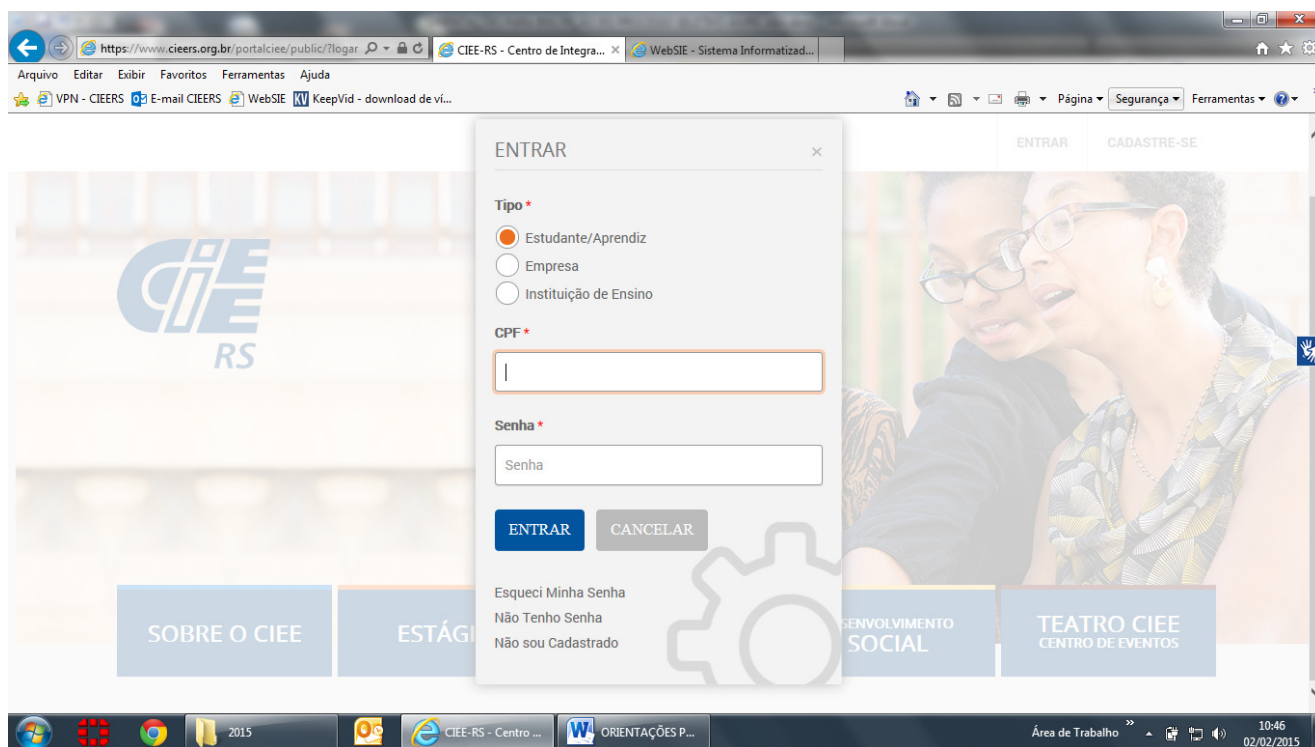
https://www.cieers.org.br/portalciee/public/?logar
CIEE-RS - Centro de Integra...
WebSIE - Sistema Informatizad...

Arquivo Editar Exibir Favoritos Ferramentas Ajuda

VPN - CIEERS E-mail CIEERS WebSIE KeepVid - download de ví...

Página ▾ Segurança ▾ Ferramentas ▾

ENTRAR CADASTRE-SE

CIEE RS

ENTRAR ×

Tipo *

Estudante/Aprendiz
Empresa
Instituição de Ensino

CPF *

Senha *

Senha

ENTRAR CANCELAR

Esqueci Minha Senha
Não Tenho Senha
Não sou Cadastrado

SOBRE O CIEE

ESTÁG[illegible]

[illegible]SENVOLVIMENTO SOCIAL

TEATRO CIEE
CENTRO DE EVENTOS

2015
CIEE-RS - Centro ...
ORIENTAÇÕES P...
Área de Trabalho
10:46
02/02/2015